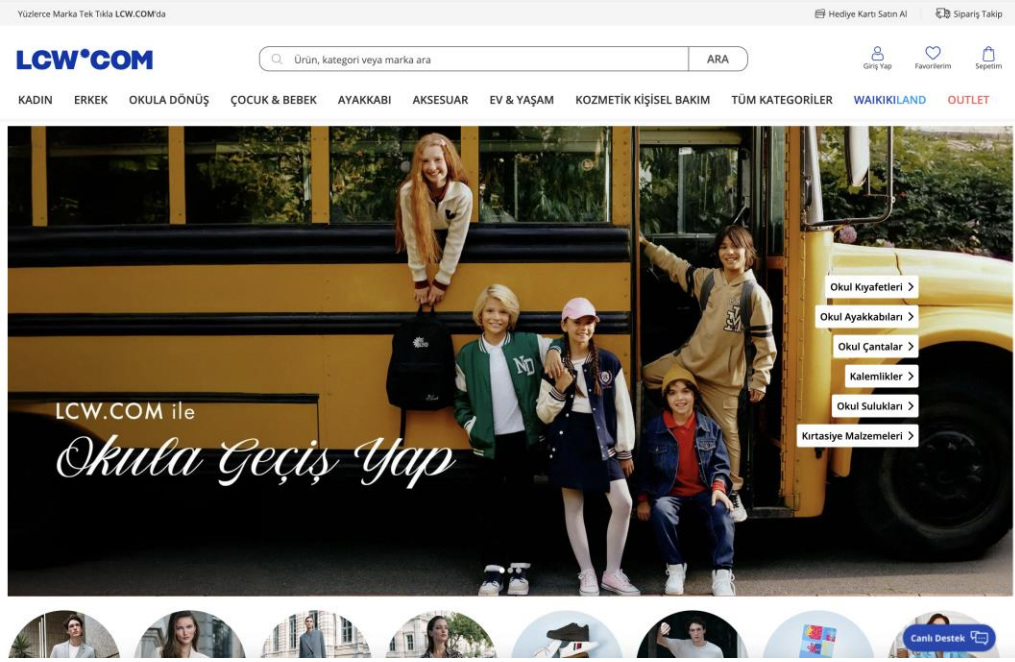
Yüzlerce Marka Tek Tıkla LCW.COM'da

Hediye Kartı Satın Al
Sipariş Takip

LCW.COM

Ürün, kategori veya marka ara
ARA

Giriş Yap
Favorilerim
Sepetim

KADIN
ERKEK
OKULA DÖNÜŞ
ÇOCUK & BEBEK
AYAKKABI
AKSESUAR
EV & YAŞAM
KOZMETİK KİŞİSEL BAKIM
TÜM KATEGORİLER
WAIKIKILAND
OUTLET

Okul Kıyafetleri
Okul Ayakkabıları
Okul Çantalar
Kalemlikler
Okul Sulukları
Kırtasiye Malzemeleri

LCW.COM ile
Okula Geçiş Yap

Canlı Destek